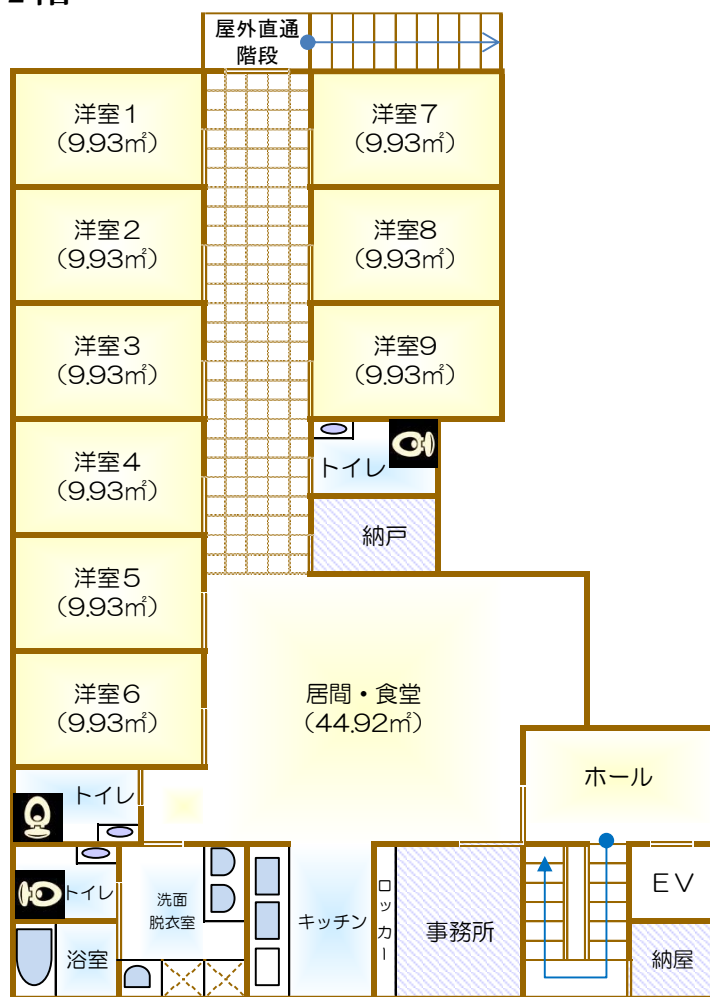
屋外直通階段

洋室１
（9.93㎡）

洋室７
（9.93㎡）

洋室２
（9.93㎡）

洋室8
（9.93㎡）

洋室３
（9.93㎡）

洋室9
（9.93㎡）

洋室４
（9.93㎡）

トイレ

納戸

洋室５
（9.93㎡）

洋室６
（9.93㎡）

居間・食堂
（44.92㎡）

ホール

トイレ

トイレ

洗面
脱衣室

キッチン

ロッカー

事務所

ＥＶ

浴室

納屋